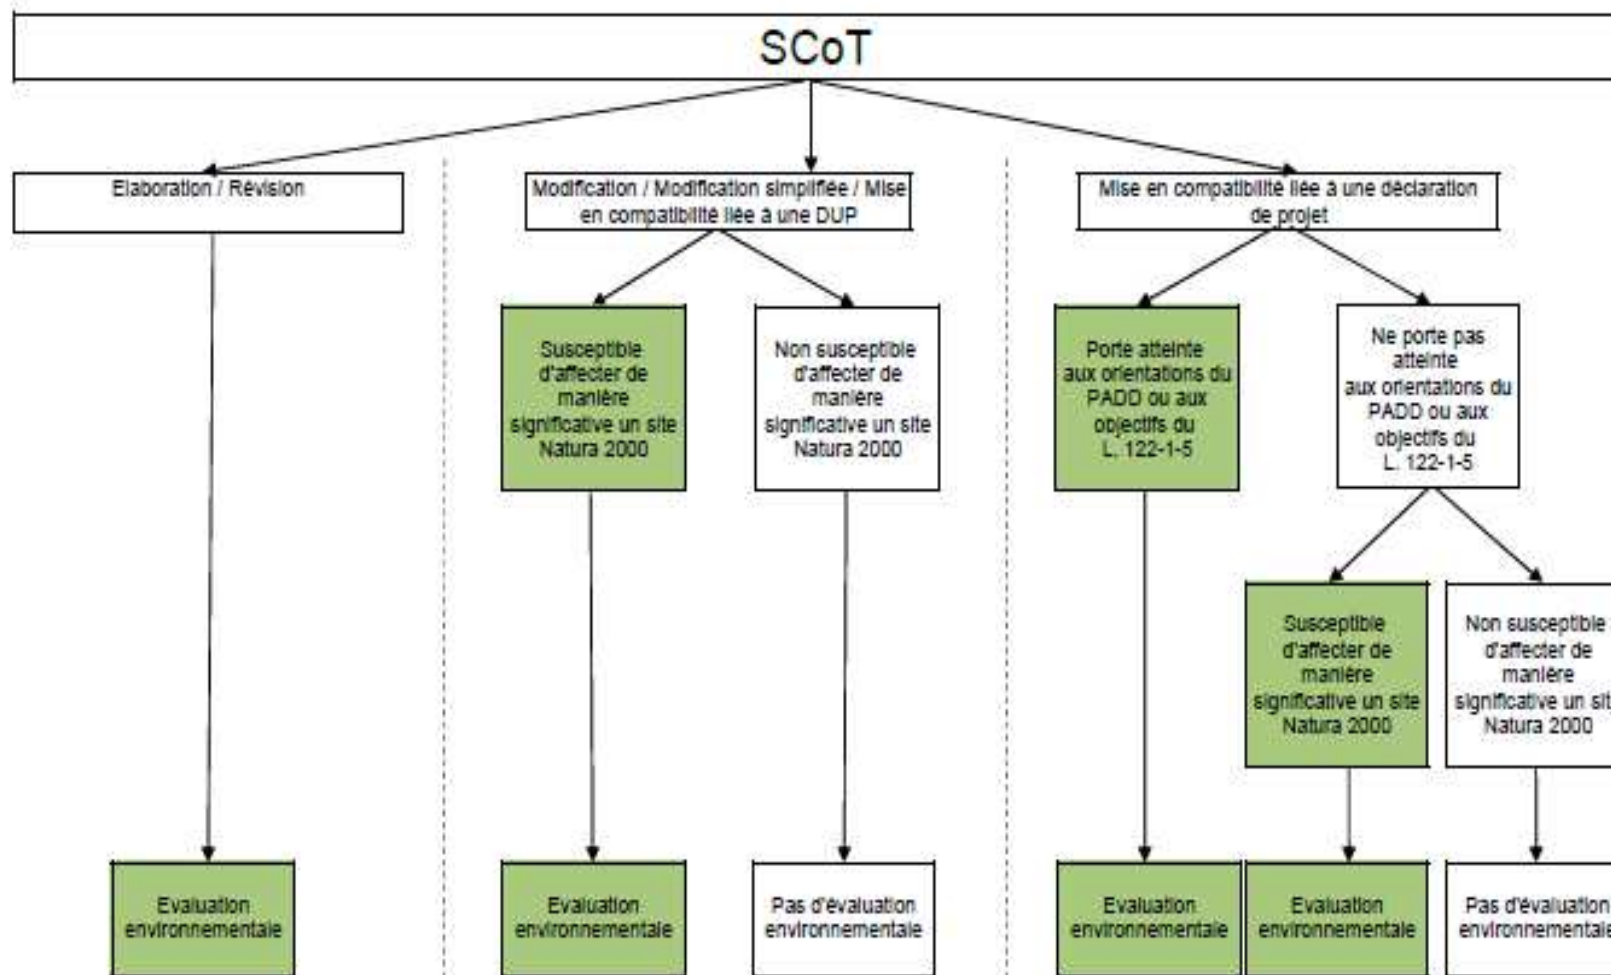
SCoT

Elaboration / Révision

Modification / Modification simplifiée / Mise en compatibilité liée à une DUP

Mise en compatibilité liée à une déclaration de projet

Susceptible d'affecter de manière significative un site Natura 2000

Non susceptible d'affecter de manière significative un site Natura 2000

Porte atteinte aux orientations du PADD ou aux objectifs du L. 122-1-5

Ne porte pas atteinte aux orientations du PADD ou aux objectifs du L. 122-1-5

Susceptible d'affecter de manière significative un site Natura 2000

Non susceptible d'affecter de manière significative un sit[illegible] Natura 2000

Evaluation environnementale

Evaluation environnementale

Pas d'évaluation environnementale

Evaluation environnementale

Evaluation environnementale

Pas d'évaluation environnementale